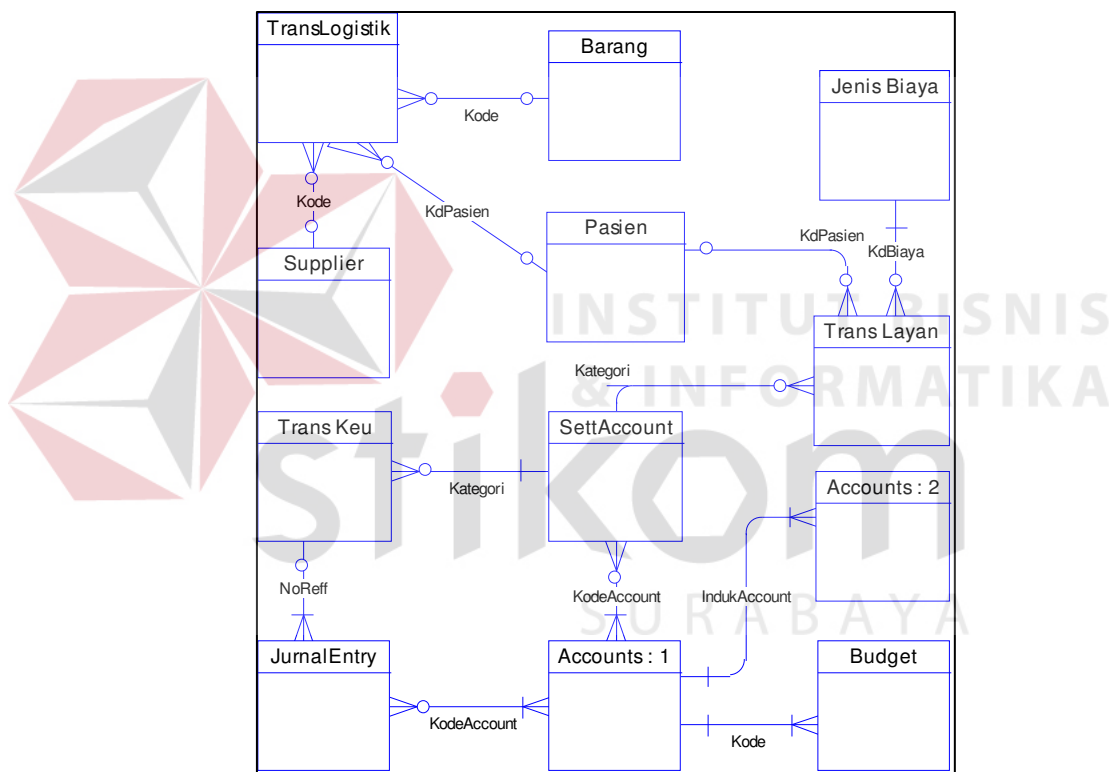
TransLogistik

Barang

Kode

Jenis Biaya

Kode

KdPasien

Pasien

KdPasien

KdBiaya

Supplier

INSTITUT BISNIS & INFORMATIKA

Trans Layan

Kategori

Trans Keu

SettAccount

Kategori

Accounts : 2

stikom

NoReff

KodeAccount

IndukAccount

SURABAYA

JurnalEntry

Accounts : 1

Budget

KodeAccount

Kode